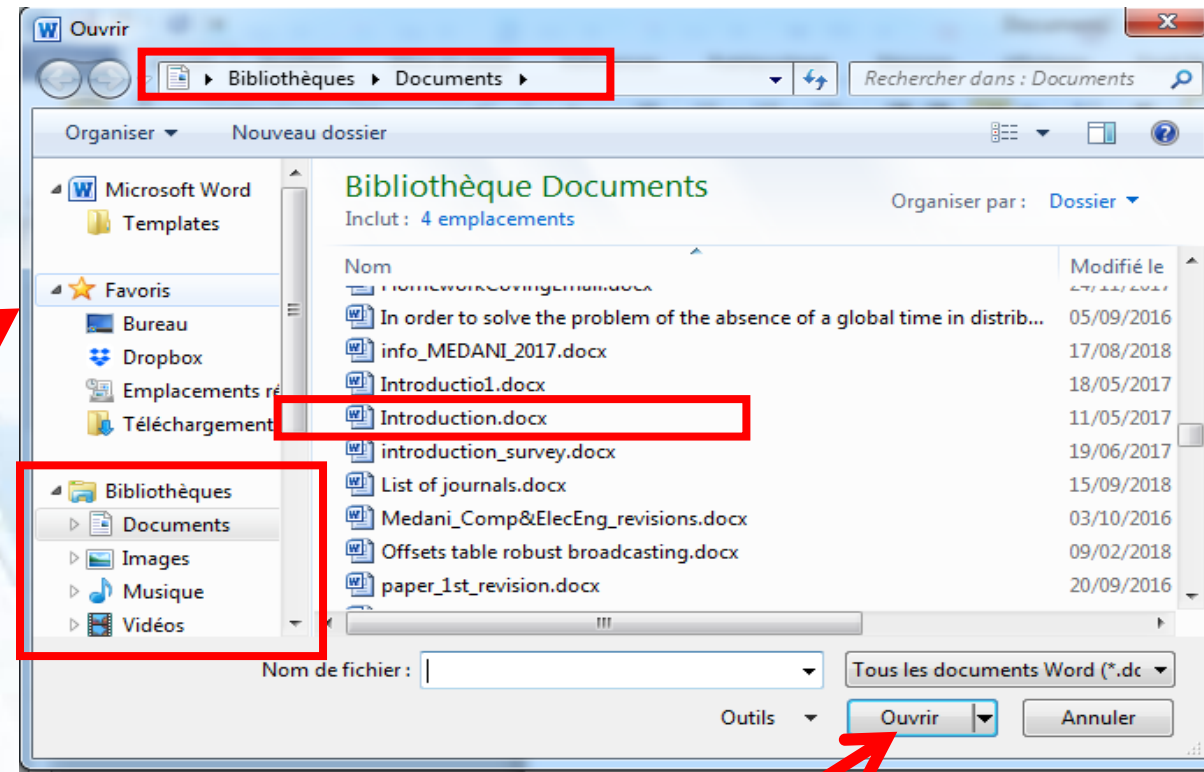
Ouvrir

Bibliothèques ▸ Documents ▸

Rechercher dans : Documents

Organiser ▾ Nouveau dossier

Microsoft Word
Templates

Favoris
Bureau
Dropbox
Emplacements ré
Téléchargement

Bibliothèques
Documents
Images
Musique
Vidéos

Bibliothèque Documents
Inclut : 4 emplacements

Organiser par : Dossier ▾

| Nom | Modifié le |
|---|---|
| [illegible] | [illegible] |
| In order to solve the problem of the absence of a global time in distrib... | 05/09/2016 |
| info_MEDANI_2017.docx | 17/08/2018 |
| Introductio1.docx | 18/05/2017 |
| Introduction.docx | 11/05/2017 |
| introduction_survey.docx | 19/06/2017 |
| List of journals.docx | 15/09/2018 |
| Medani_Comp&ElecEng_revisions.docx | 03/10/2016 |
| Offsets table robust broadcasting.docx | 09/02/2018 |
| paper_1st_revision.docx | 20/09/2016 |

Nom de fichier :

Tous les documents Word (*.dc

Outils ▾

Ouvrir

Annuler